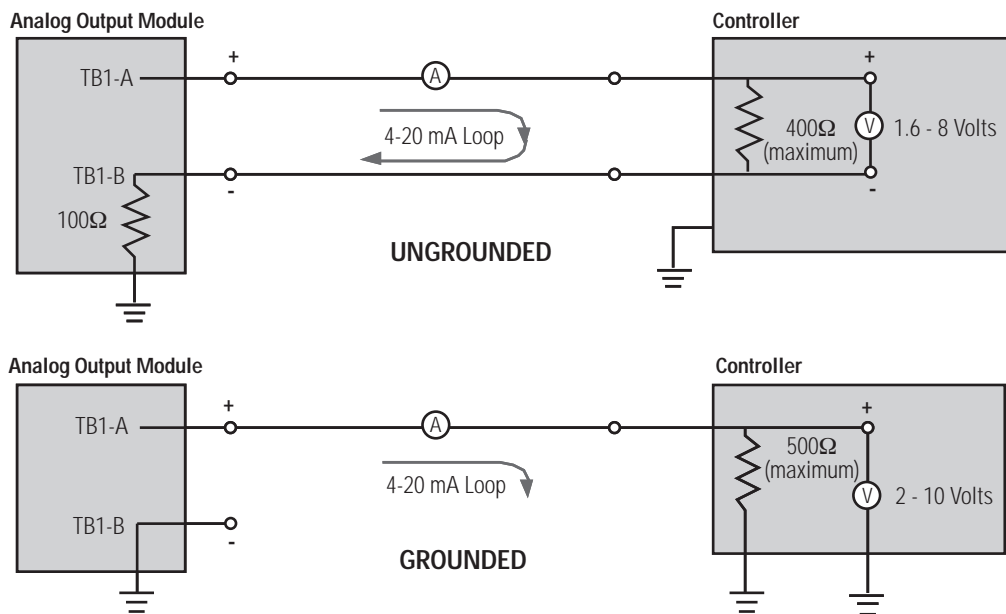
Analog Output Module

Controller

+

TB1-A

A

+

4-20 mA Loop

400Ω
(maximum)

V

1.6 - 8 Volts

TB1-B

-

-

100Ω

UNGROUNDED

Analog Output Module

Controller

+

TB1-A

A

+

500Ω
(maximum)

4-20 mA Loop

V

2 - 10 Volts

TB1-B

-

GROUNDED